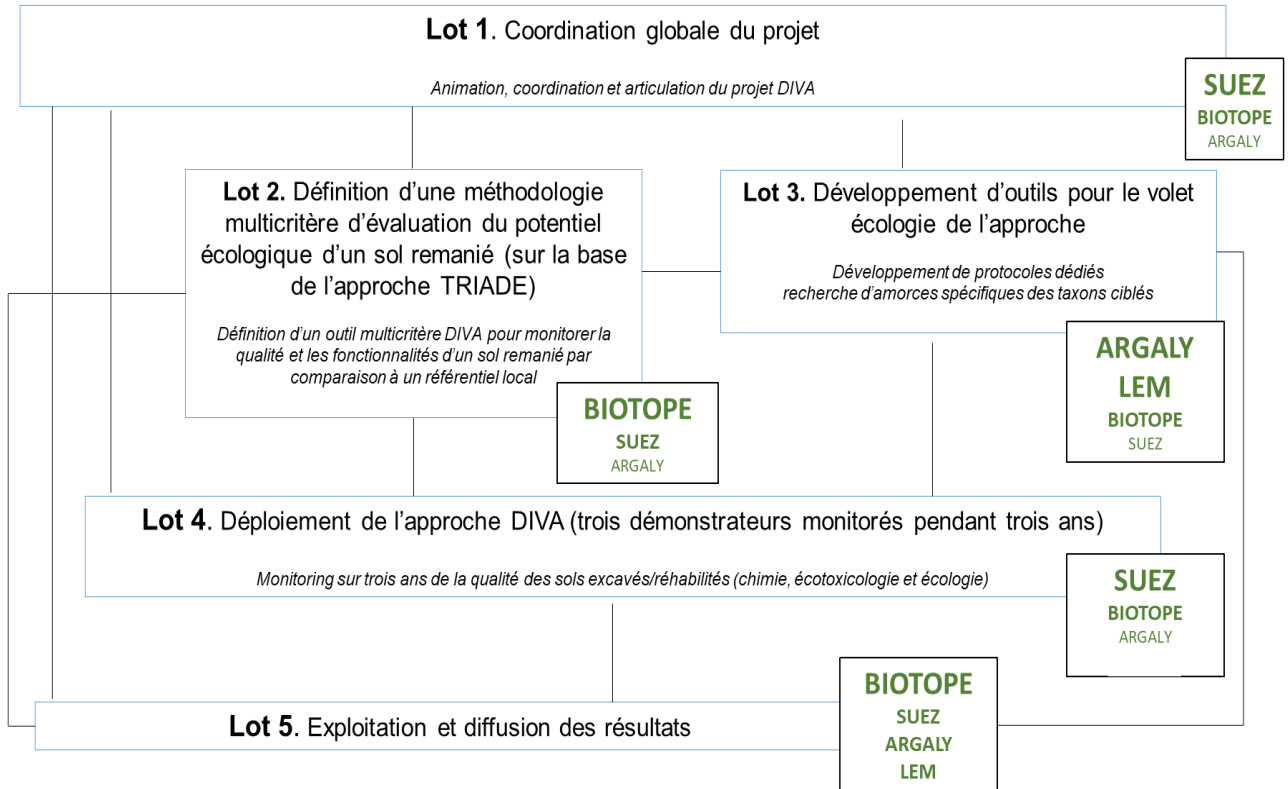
**Lot 1**. Coordination globale du projet

*Animation, coordination et articulation du projet DIVA*

SUEZ
BIOTOPE
ARGALY

**Lot 2.** Définition d'une méthodologie multicritère d'évaluation du potentiel écologique d'un sol remanié (sur la base de l'approche TRIADE)

*Définition d'un outil multicritère DIVA pour monitorer la qualité et les fonctionnalités d'un sol remanié par comparaison à un référentiel local*

BIOTOPE
SUEZ
ARGALY

**Lot 3.** Développement d'outils pour le volet écologie de l'approche

*Développement de protocoles dédiés recherche d'amorces spécifiques des taxons ciblés*

ARGALY
LEM
BIOTOPE
SUEZ

**Lot 4**. Déploiement de l'approche DIVA (trois démonstrateurs monitorés pendant trois ans)

*Monitoring sur trois ans de la qualité des sols excavés/réhabilités (chimie, écotoxicologie et écologie)*

SUEZ
BIOTOPE
ARGALY

**Lot 5**. Exploitation et diffusion des résultats

BIOTOPE
SUEZ
ARGALY
LEM